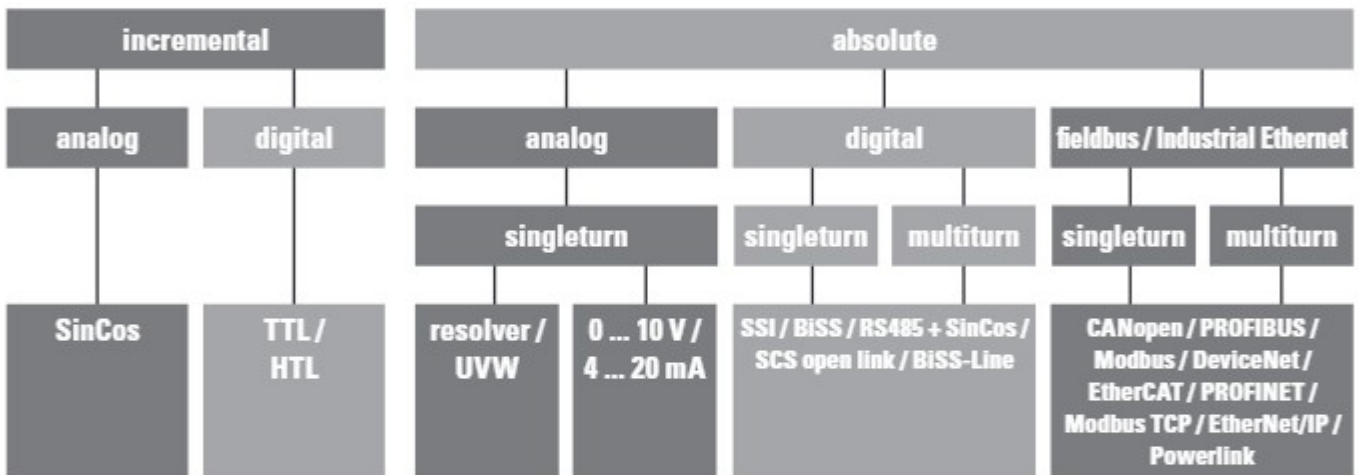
incremental

absolute

analog

digital

analog

digital

fieldbus / Industrial Ethernet

singleturn

singleturn

multiturn

singleturn

multiturn

SinCos

TTL / HTL

resolver / UVW

0 ... 10 V / 4 ... 20 mA

SSI / BiSS / RS485 + SinCos / SCS open link / BiSS-Line

CANopen / PROFIBUS / Modbus / DeviceNet / EtherCAT / PROFINET / Modbus TCP / EtherNet/IP / Powerlink